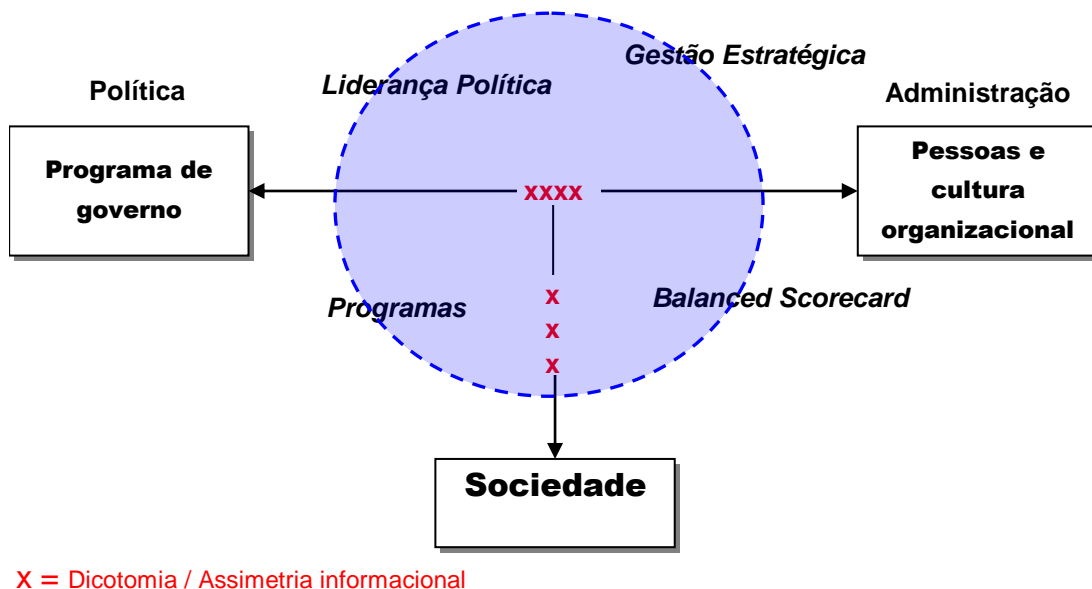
Política

Programa de governo

Liderança Política

Gestão Estratégica

Administração

Pessoas e cultura organizacional

xxxx

x
x
x

Programas

Balanced Scorecard

Sociedade

X = Dicotomia / Assimetria informacional